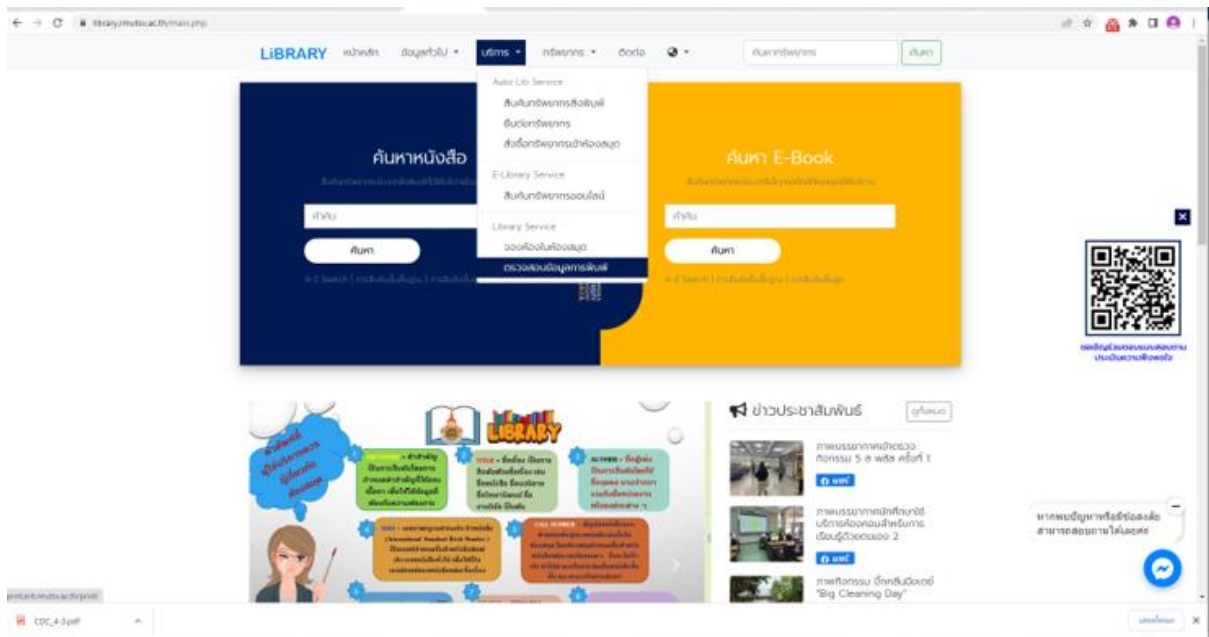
library.rmutsv.ac.th/main.php

LiBRARY หน้าหลัก ข้อมูลทั่วไป บริการ ทรัพยากร ติดต่อ

ค้นหาทรัพยากร ค้นหา

Auto Lib Service
สืบค้นทรัพยากรสิ่งพิมพ์
ยืมต่อทรัพยากร
สั่งซื้อทรัพยากรเข้าห้องสมุด

E-Library Service
สืบค้นทรัพยากรออนไลน์

Library Service
จองห้องในห้องสมุด
ตรวจสอบข้อมูลการพิมพ์

ค้นหาหนังสือ

คำค้น

ค้นหา

ค้นหา E-Book

คำค้น

ค้นหา

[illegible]

LIBRARY

ข่าวประชาสัมพันธ์ ดูทั้งหมด

ภาพบรรยากาศเข้าตรวจกิจกรรม 5 ส พลัส ครั้งที่ 1

แชร์

ภาพบรรยากาศนักศึกษาใช้บริการห้องคอมพิวเตอร์สำหรับการเรียนรู้ด้วยตนเอง 2

แชร์

ภาพกิจกรรม บิ๊กคลีนนิ่งเดย์ "Big Cleaning Day"

หากพบปัญหาหรือมีข้อสงสัย สามารถสอบถามได้นะคะ

CDC_4-3.pdf

แสดงทั้งหมด